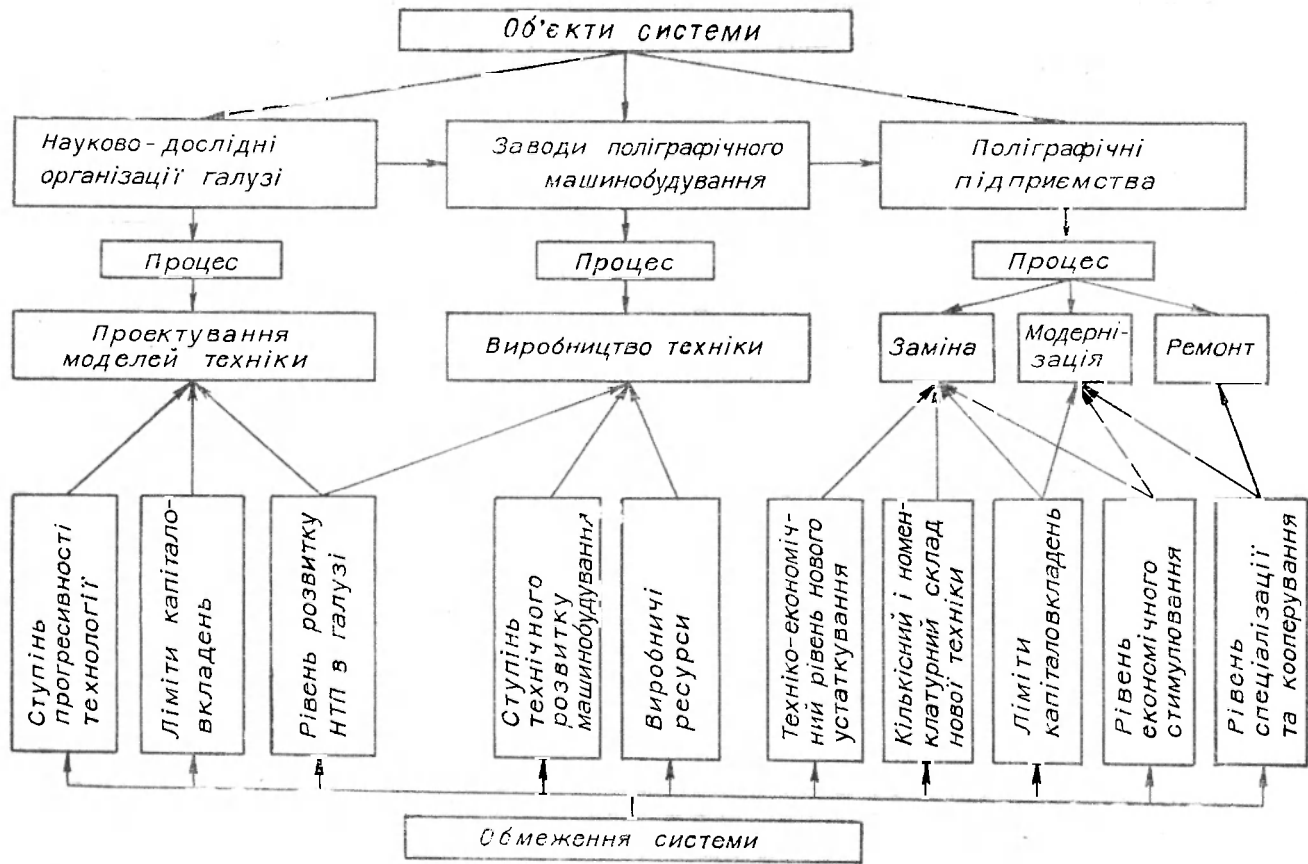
Об'єкти системи

Науково-дослідні організації галузі

Заводи поліграфічного машинобудування

Поліграфічні підприємства

Процес

Процес

Процес

Проектування моделей техніки

Виробництво техніки

Заміна

Модернізація

Ремонт

Ступінь прогресивності технології

Ліміти капіталовкладень

Рівень розвитку НТП в галузі

Ступінь технічного розвитку машинобудування

Виробничі ресурси

Техніко-економічний рівень нового устаткування

Кількісний і номенклатурний склад нової техніки

Ліміти капіталовкладень

Рівень економічного стимулювання

Рівень спеціалізації та кооперування

Обмеження системи